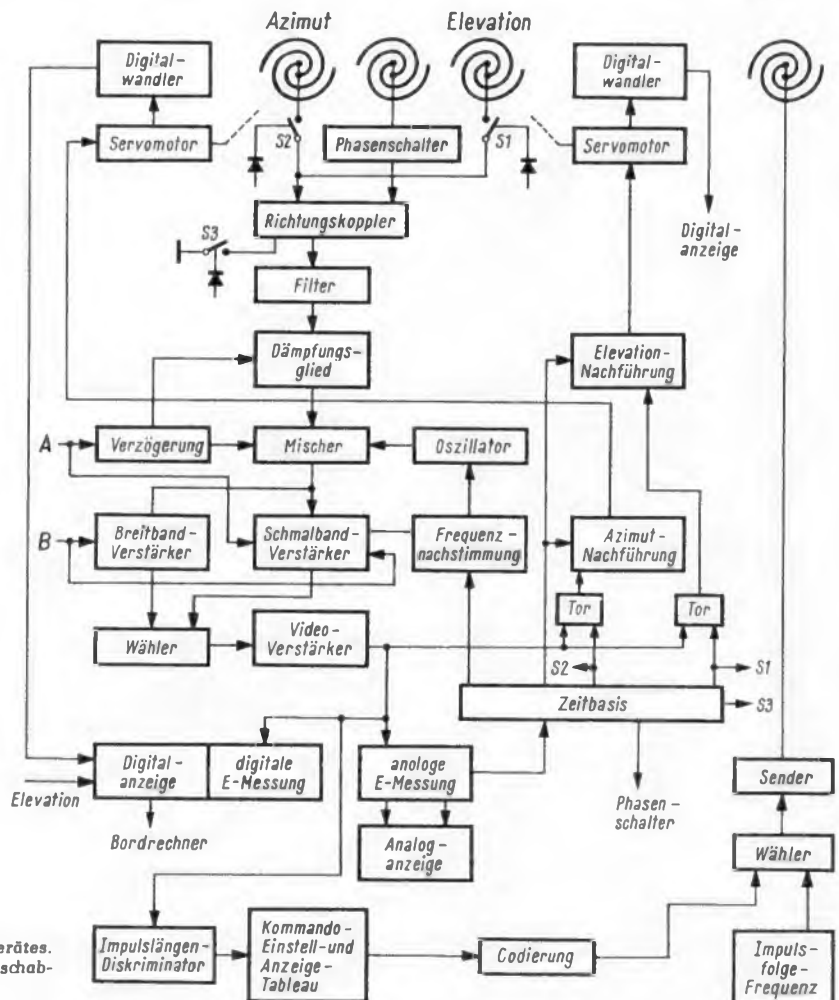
Azimut

Elevation

Digitalwandler

Servomotor

S2

Phasenschalter

S1

Digitalwandler

Servomotor

Digitalanzeige

Richtungskoppler

S3

Filter

Dämpfungsglied

Elevation-Nachführung

A

Verzögerung

Mischer

Oszillator

B

Breitband-Verstärker

Schmalband-Verstärker

Frequenznachstimmung

Azimut-Nachführung

Tor

Tor

Wähler

Video-Verstärker

S2

S1

Zeitbasis

S3

Digitalanzeige

digitale E-Messung

analoge E-Messung

Elevation

Bordrechner

Phasenschalter

Sender

Analoganzeige

Wähler

erätes.
schab-

Impulslängen-Diskriminator

Kommando-Einstell-und Anzeige-Tableau

Codierung

Impulsfolge-Frequenz